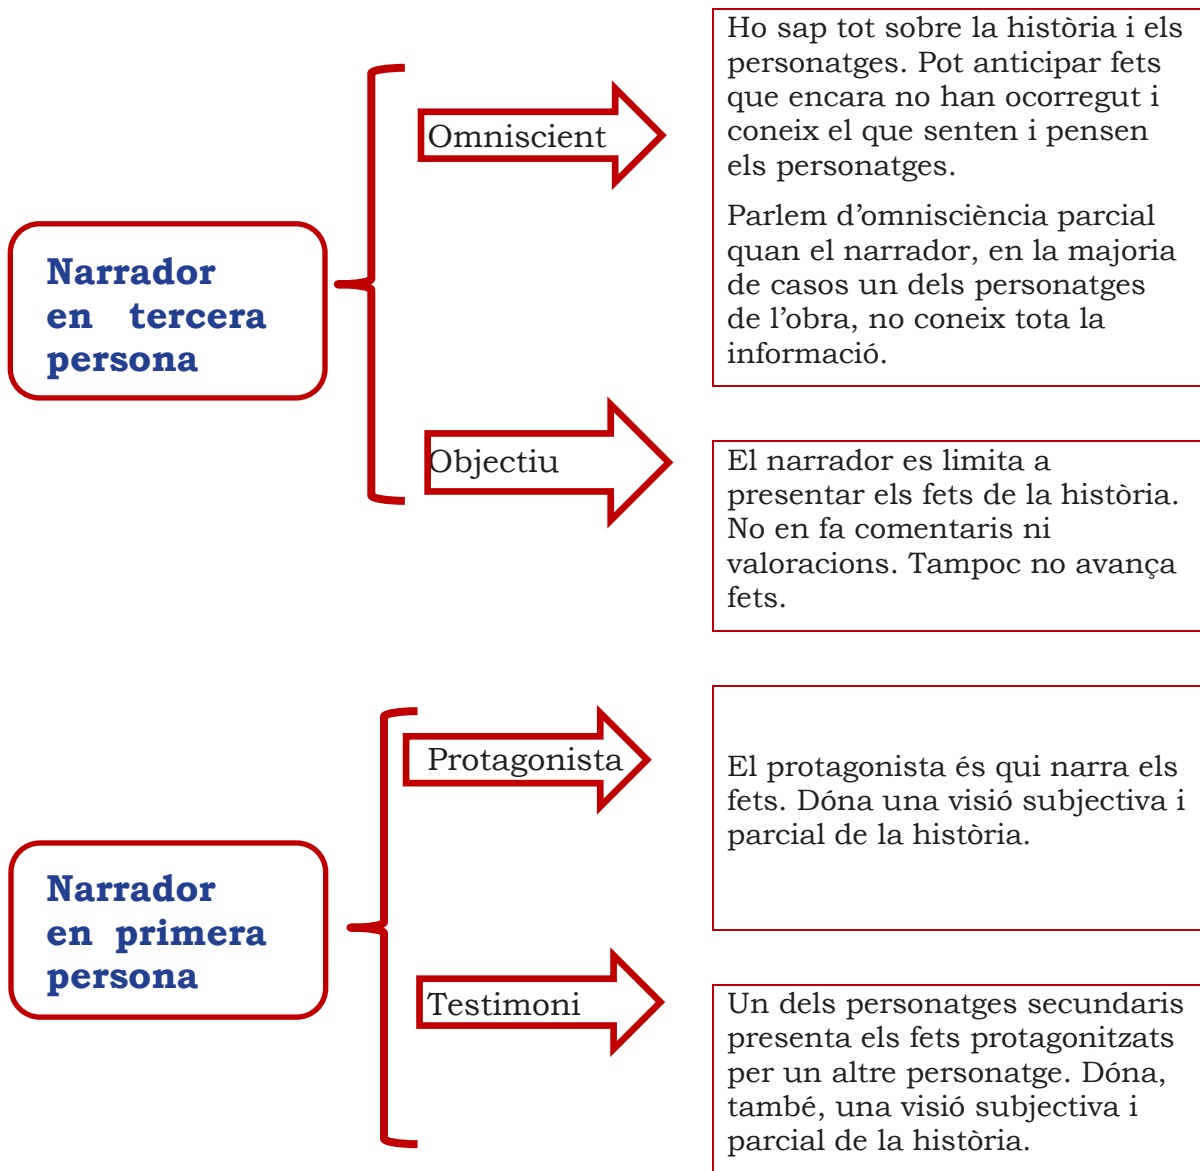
Narrador en tercera persona

Omniscient

Ho sap tot sobre la història i els personatges. Pot anticipar fets que encara no han ocorregut i coneix el que senten i pensen els personatges.

Parlem d'omnisciència parcial quan el narrador, en la majoria de casos un dels personatges de l'obra, no coneix tota la informació.

Objectiu

El narrador es limita a presentar els fets de la història. No en fa comentaris ni valoracions. Tampoc no avança fets.

Narrador en primera persona

Protagonista

El protagonista és qui narra els fets. Dóna una visió subjectiva i parcial de la història.

Testimoni

Un dels personatges secundaris presenta els fets protagonitzats per un altre personatge. Dóna, també, una visió subjectiva i parcial de la història.